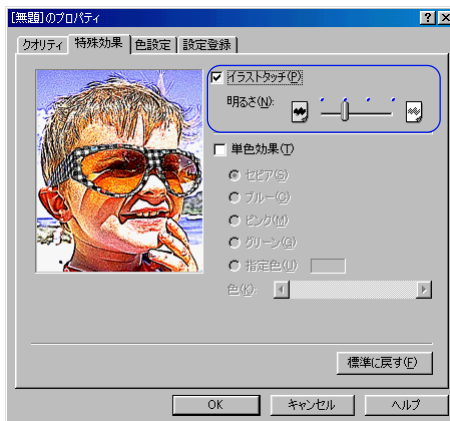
[無題]のプロパティ

? X

クオリティ 特殊効果 色設定 設定登録

イラストタッチ(P)

明るさ(N):

単色効果(T)

セピア(S)

ブルー(C)

ピンク(M)

グリーン(G)

指定色(U)

色(K):

標準に戻す(F)

OK キャンセル ヘルプ